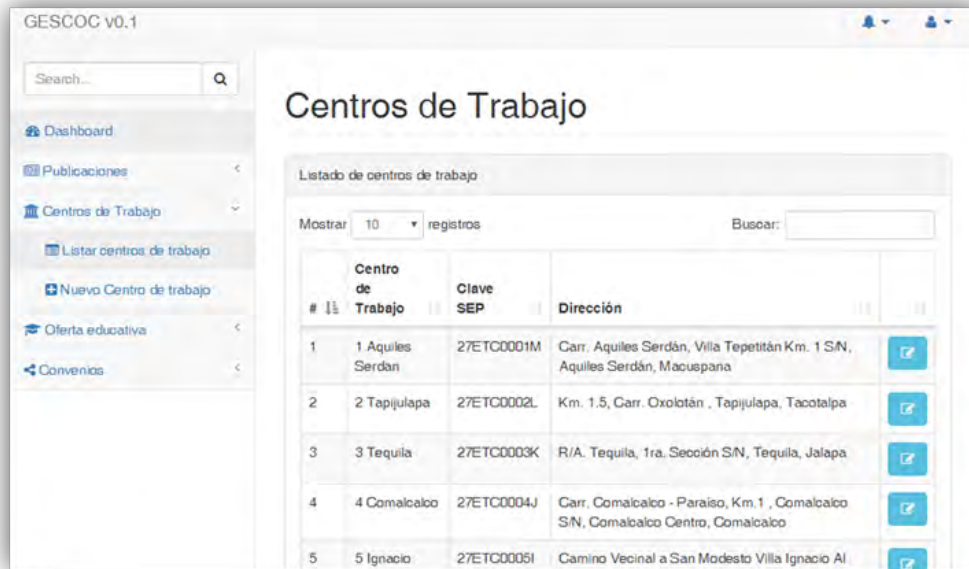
GESCOC v0.1

Search...

Dashboard

Publicaciones

Centros de Trabajo

Listar centros de trabajo

Nuevo Centro de trabajo

Oferta educativa

Convenios

Centros de Trabajo

Listado de centros de trabajo

Mostrar 10 registros

Buscar:

| # | Centro de Trabajo | Clave SEP | Dirección | |
|---|---|---|---|---|
| 1 | 1 Aquiles Serdan | 27ETC0001M | Carr. Aquiles Serdán, Villa Tepetitán Km. 1 S/N, Aquiles Serdán, Macuspana | |
| 2 | 2 Tapijulapa | 27ETC0002L | Km. 1.5, Carr. Oxolotán , Tapijulapa, Tacotalpa | |
| 3 | 3 Tequila | 27ETC0003K | R/A. Tequila, 1ra. Sección S/N, Tequila, Jalapa | |
| 4 | 4 Comalcalco | 27ETC0004J | Carr. Comalcalco - Paraiso, Km.1 , Comalcalco S/N, Comalcalco Centro, Comalcalco | |
| 5 | 5 Ignacio | 27ETC0005I | Camino Vecinal a San Modesto Villa Ignacio Al | |